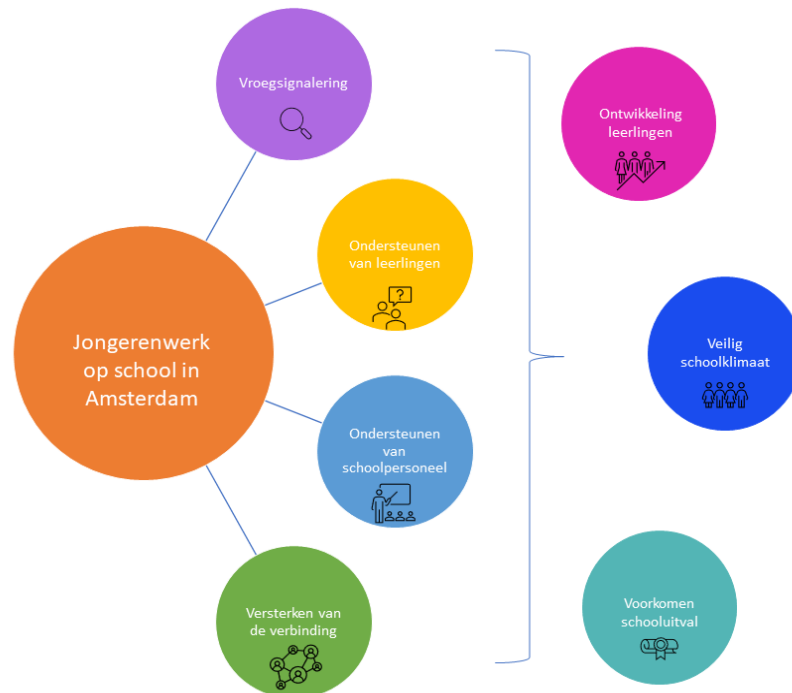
Jongerenwerk op school in Amsterdam

Vroegsignalering

Ondersteunen van leerlingen

?

Ondersteunen van schoolpersoneel

Versterken van de verbinding

Ontwikkeling leerlingen

Veilig schoolklimaat

Voorkomen schooluitval